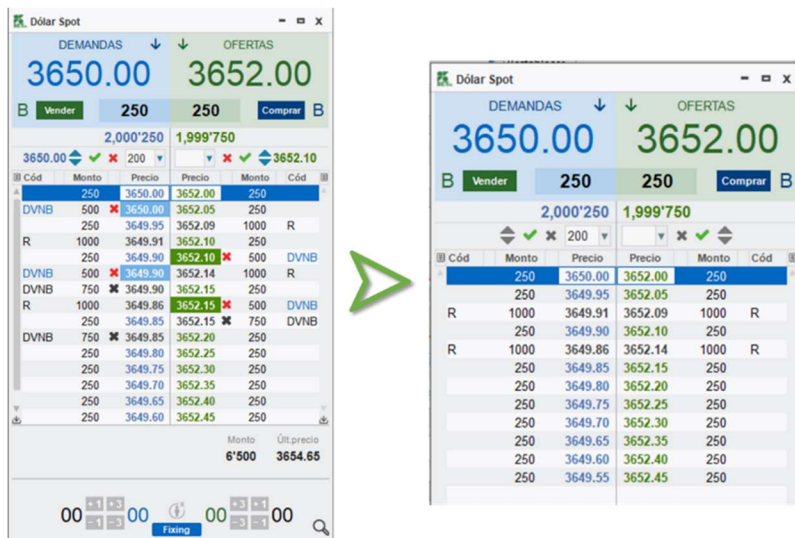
Dólar Spot

DEMANDAS

OFERTAS

3650.00

3652.00

B Vender 250 250 Comprar B

2,000'250 1,999'750

3650.00 200 3652.10

| Cód | Monto | Precio | Precio | Monto | Cód |
|---|---|---|---|---|---|
| | 250 | 3650.00 | 3652.00 | 250 | |
| DVNB | 500 | 3650.00 | 3652.05 | 250 | |
| | 250 | 3649.95 | 3652.09 | 1000 | R |
| R | 1000 | 3649.91 | 3652.10 | 250 | |
| | 250 | 3649.90 | 3652.10 | 500 | DVNB |
| DVNB | 500 | 3649.90 | 3652.14 | 1000 | R |
| DVNB | 750 | 3649.90 | 3652.15 | 250 | |
| R | 1000 | 3649.86 | 3652.15 | 500 | DVNB |
| | 250 | 3649.85 | 3652.15 | 750 | DVNB |
| DVNB | 750 | 3649.85 | 3652.20 | 250 | |
| | 250 | 3649.80 | 3652.25 | 250 | |
| | 250 | 3649.75 | 3652.30 | 250 | |
| | 250 | 3649.70 | 3652.35 | 250 | |
| | 250 | 3649.65 | 3652.40 | 250 | |
| | 250 | 3649.60 | 3652.45 | 250 | |

Monto Últ.precio
6'500 3654.65

00 -1 +1 -1 +1 00 Fixing 00 -1 +1 -1 +1 00

Dólar Spot

DEMANDAS

OFERTAS

3650.00

3652.00

B Vender 250 250 Comprar B

2,000'250 1,999'750

200

| Cód | Monto | Precio | Precio | Monto | Cód |
|---|---|---|---|---|---|
| | 250 | 3650.00 | 3652.00 | 250 | |
| | 250 | 3649.95 | 3652.05 | 250 | |
| R | 1000 | 3649.91 | 3652.09 | 1000 | R |
| | 250 | 3649.90 | 3652.10 | 250 | |
| R | 1000 | 3649.86 | 3652.14 | 1000 | R |
| | 250 | 3649.85 | 3652.15 | 250 | |
| | 250 | 3649.80 | 3652.20 | 250 | |
| | 250 | 3649.75 | 3652.25 | 250 | |
| | 250 | 3649.70 | 3652.30 | 250 | |
| | 250 | 3649.65 | 3652.35 | 250 | |
| | 250 | 3649.60 | 3652.40 | 250 | |
| | 250 | 3649.55 | 3652.45 | 250 | |